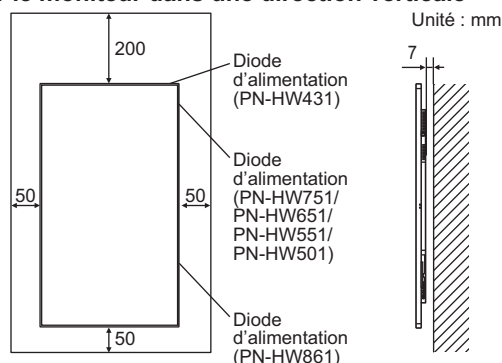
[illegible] le moniteur dans une direction verticale

Unité : mm

200

Diode d'alimentation (PN-HW431)

Diode d'alimentation (PN-HW751/ PN-HW651/ PN-HW551/ PN-HW501)

50

50

Diode d'alimentation (PN-HW861)

50

7